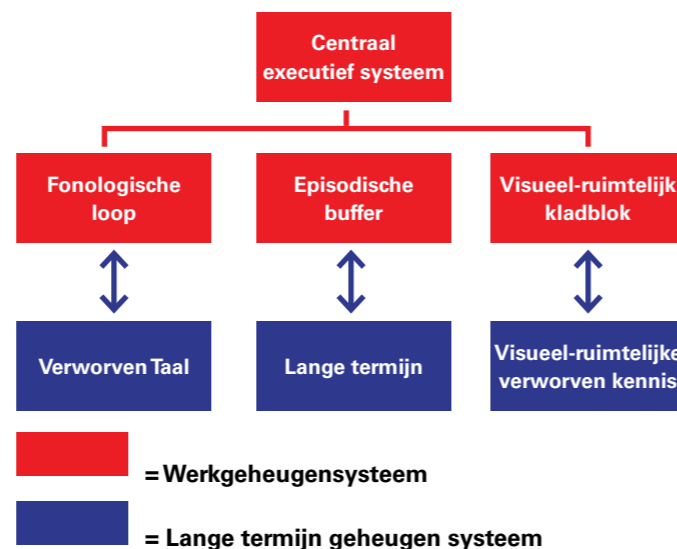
Centraal executief systeem

Fonologische loop

Episodische buffer

Visueel-ruimtelijk kladblok

Verworven Taal

Lange termijn

Visueel-ruimtelijke verworven kennis

= Werkgeheugensysteem

= Lange termijn geheugen systeem